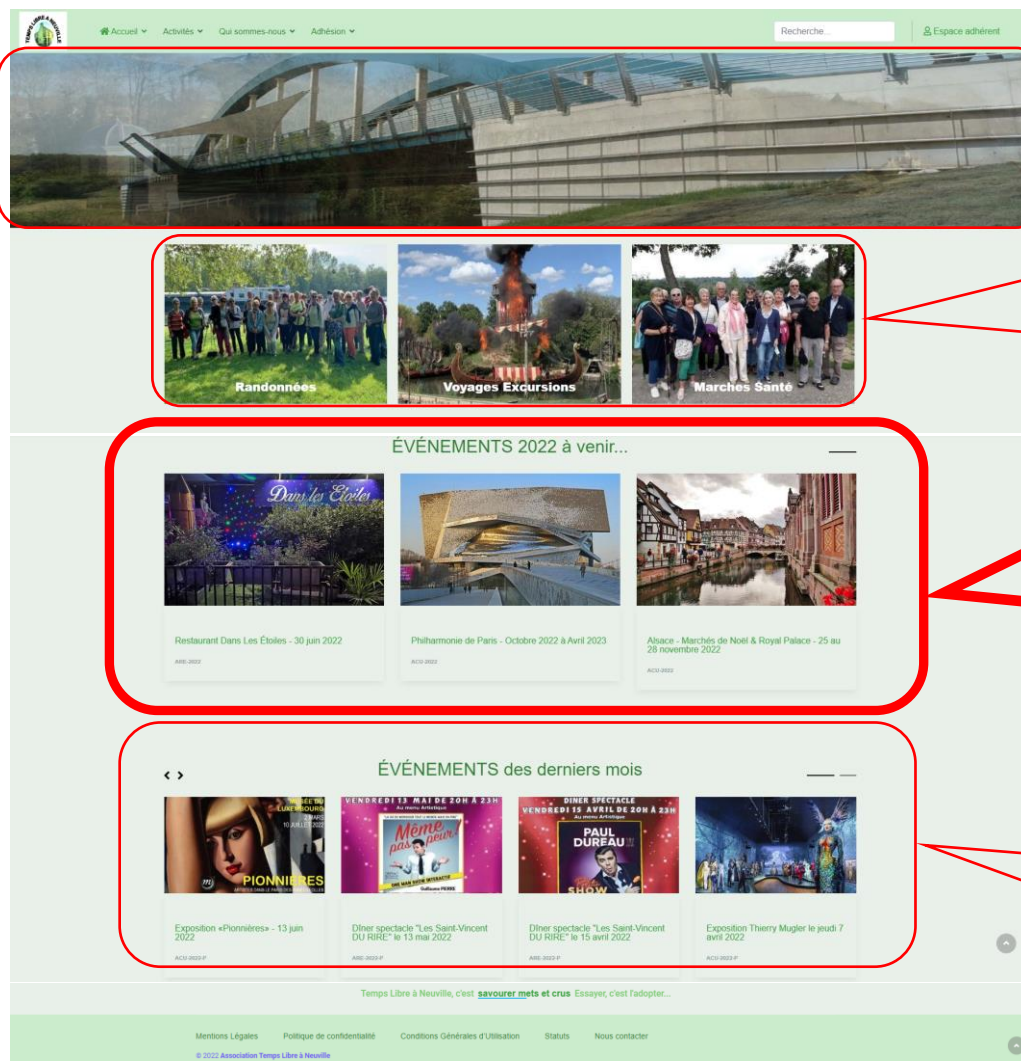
TEMPS LIBRE À NEUVILLE

Accueil Activités Qui sommes-nous Adhésion

Recherche...

Espace adhérent

Randonnées

Voyages Excursions

Marches Santé

ÉVÉNEMENTS 2022 à venir...

Dans les Étoiles

Restaurant Dans Les Étoiles - 30 juin 2022

ARE-2022

Philharmonie de Paris - Octobre 2022 à Avril 2023

ACU-2022

Alsace - Marchés de Noël & Royal Palace - 25 au 28 novembre 2022

ACU-2022

ÉVÉNEMENTS des derniers mois

MUSÉE DU LUXEMBOURG
2 MARS
10 JUILLET 2022
PIONNIÈRES

VENDREDI 13 MAI DE 20H À 23H
Au menu Artistique
Même pas peur!
ONE MAN SHOW INTERACTIF
Guillaume PIERRE

DINER SPECTACLE
VENDREDI 15 AVRIL DE 20H À 23H
Au menu Artistique
PAUL DUREAU
SHOW

Exposition «Pionnières» - 13 juin 2022

ACU-2022-P

Dîner spectacle "Les Saint-Vincent DU RIRE" le 13 mai 2022

ARE-2022-P

Dîner spectacle "Les Saint-Vincent DU RIRE" le 15 avril 2022

ARE-2022-P

Exposition Thierry Mugler le jeudi 7 avril 2022

ACU-2022-P

Temps Libre à Neuville, c'est savourer mets et crus Essayer, c'est l'adopter...

Mentions Légales Politique de confidentialité Conditions Générales d'Utilisation Statuts Nous contacter

© 2022 Association Temps Libre à Neuville